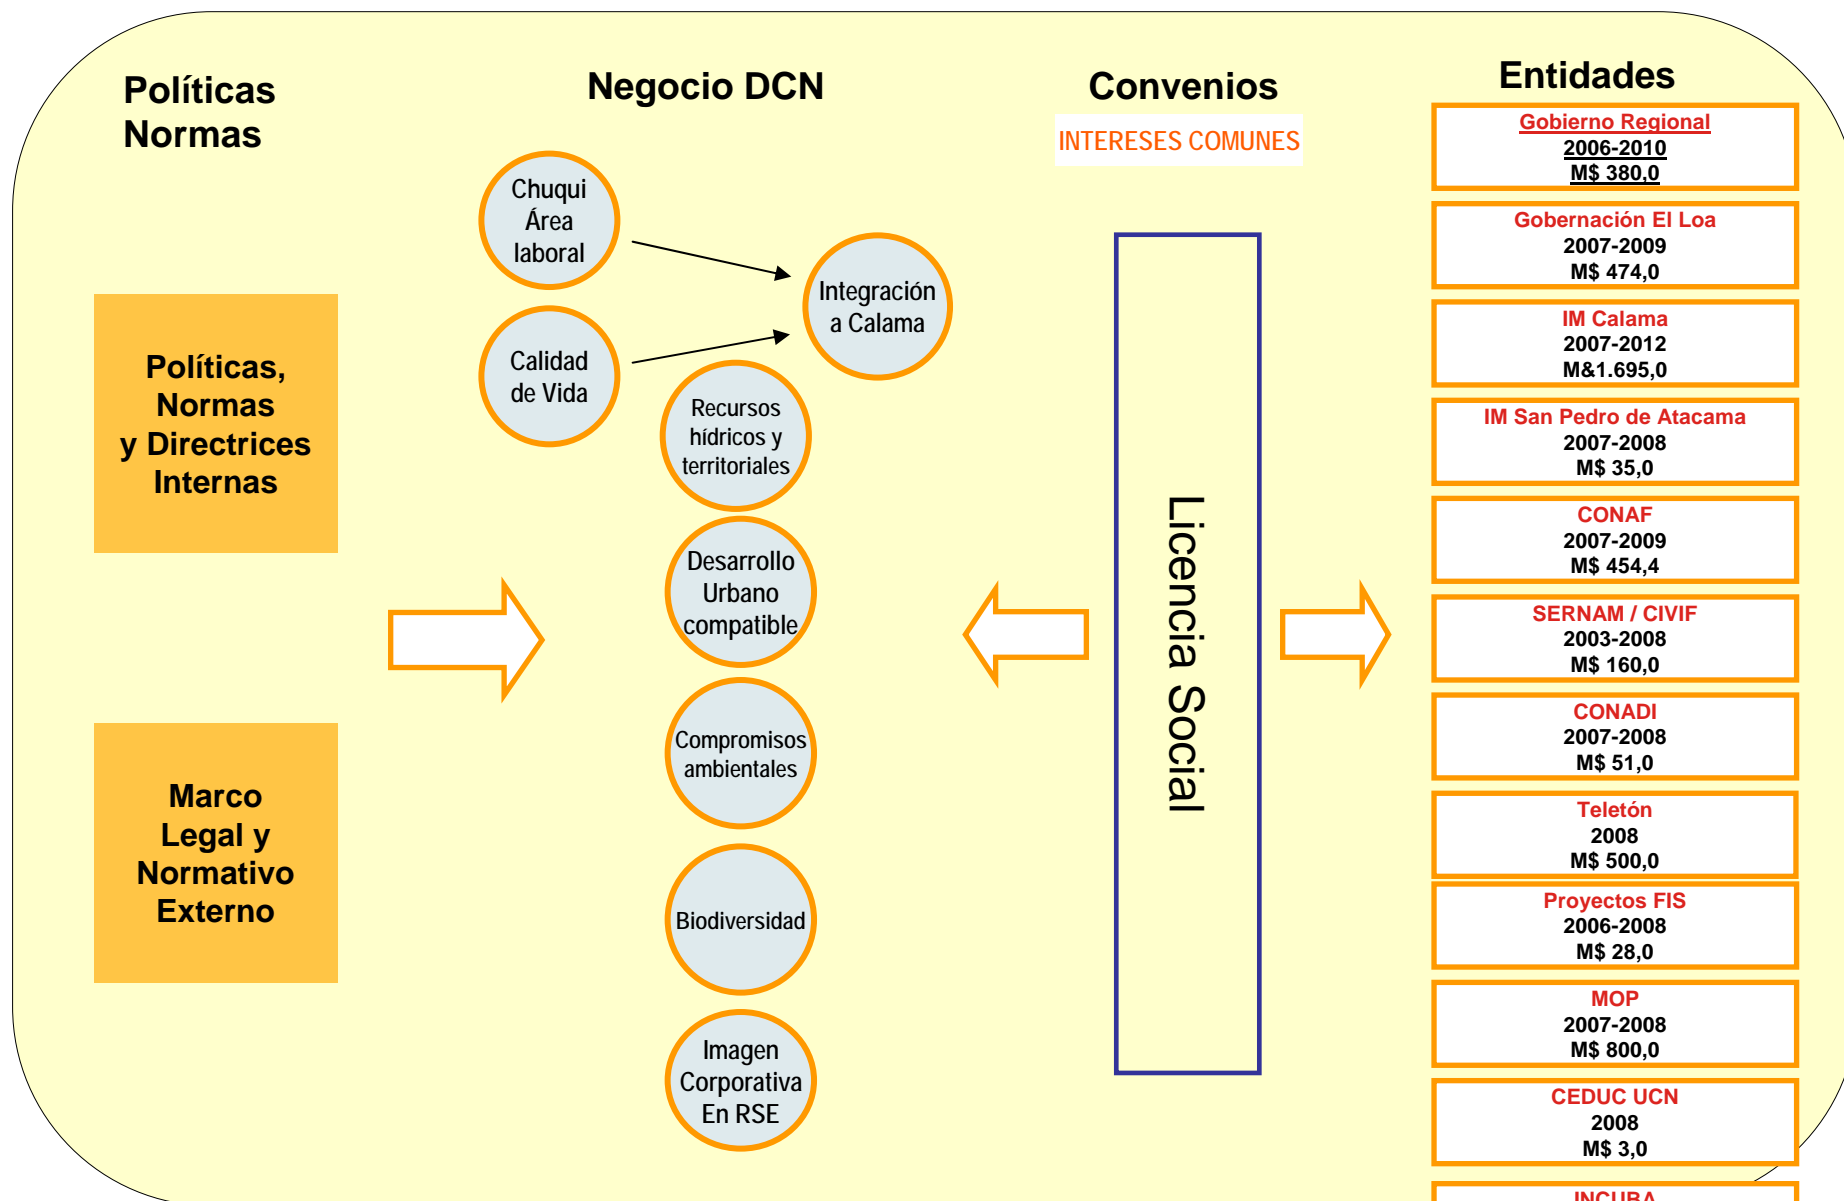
Políticas Normas

Negocio DCN

Convenios

INTERESES COMUNES

Entidades

Gobierno Regional
2006-2010
M$ 380,0

Gobernación El Loa
2007-2009
M$ 474,0

IM Calama
2007-2012
M&1.695,0

IM San Pedro de Atacama
2007-2008
M$ 35,0

CONAF
2007-2009
M$ 454,4

SERNAM / CIVIF
2003-2008
M$ 160,0

CONADI
2007-2008
M$ 51,0

Teletón
2008
M$ 500,0

Proyectos FIS
2006-2008
M$ 28,0

MOP
2007-2008
M$ 800,0

CEDUC UCN
2008
M$ 3,0

INCUBA

Políticas, Normas y Directrices Internas

Marco Legal y Normativo Externo

Chuqui Área laboral

Calidad de Vida

Integración a Calama

Recursos hídricos y territoriales

Desarrollo Urbano compatible

Compromisos ambientales

Biodiversidad

Imagen Corporativa En RSE

Licencia Social